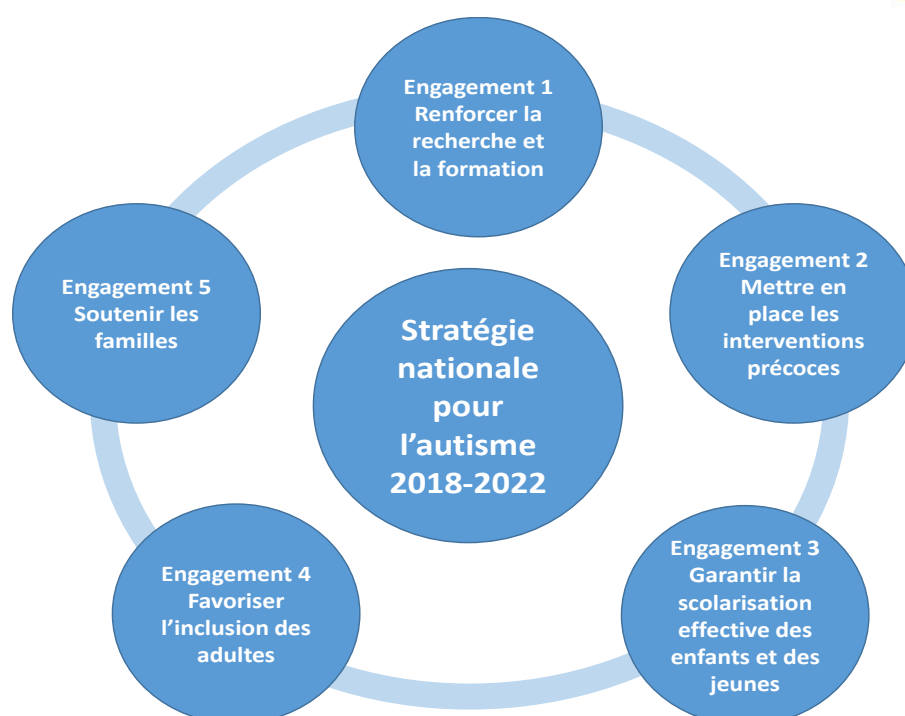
Engagement 1
Renforcer la recherche et la formation

Engagement 5
Soutenir les familles

Stratégie nationale pour l’autisme 2018-2022

Engagement 2
Mettre en place les interventions précoces

Engagement 4
Favoriser l’inclusion des adultes

Engagement 3
Garantir la scolarisation effective des enfants et des jeunes